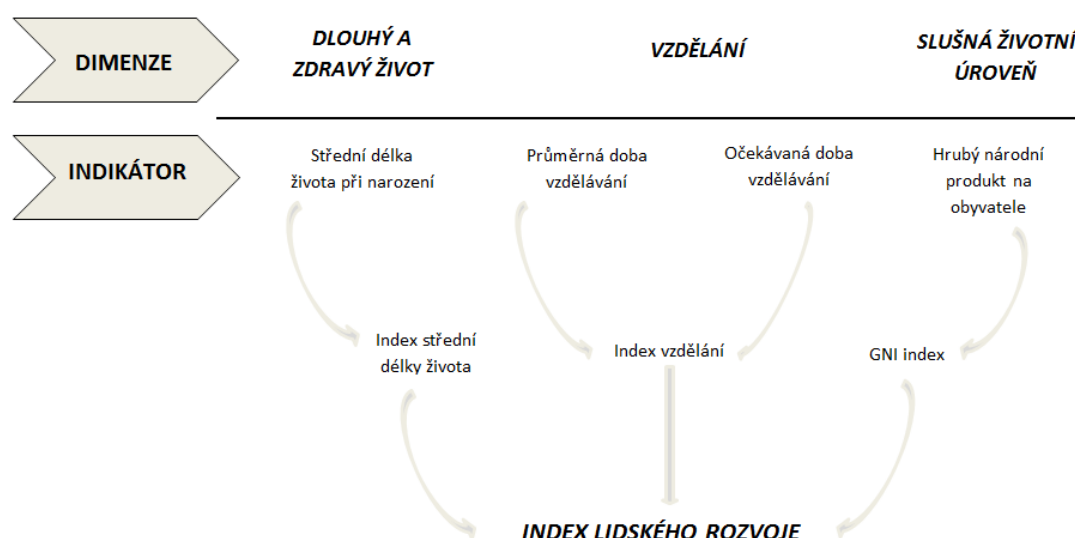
DIMENZE

DLOUHÝ A ZDRAVÝ ŽIVOT

VZDĚLÁNÍ

SLUŠNÁ ŽIVOTNÍ ÚROVEŇ

INDIKÁTOR

Střední délka života při narození

Průměrná doba vzdělávání

Očekávaná doba vzdělávání

Hrubý národní produkt na obyvatele

Index střední délky života

Index vzdělání

GNI index

INDEX LIDSKÉHO ROZVOJE